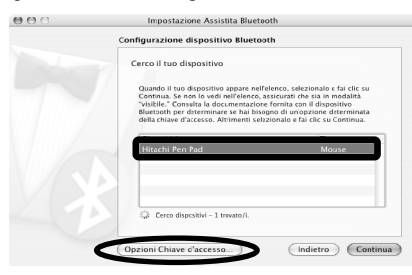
Impostazione Assistita Bluetooth

Configurazione dispositivo Bluetooth

Cerco il tuo dispositivo

Quando il tuo dispositivo appare nell'elenco, selezionalo e fai clic su Continua. Se non lo vedi nell'elenco, assicurati che sia in modalità "visibile." Consulta la documentazione fornita con il dispositivo Bluetooth per determinare se hai bisogno di un'opzione determinata della chiave d'accesso. Altrimenti selezionalo e fai clic su Continua.

| Hitachi Pen Pad | Mouse |
|---|---|

Cerco dispositivi - 1 trovato/i.

Opzioni Chiave d'accesso...

Indietro

Continua